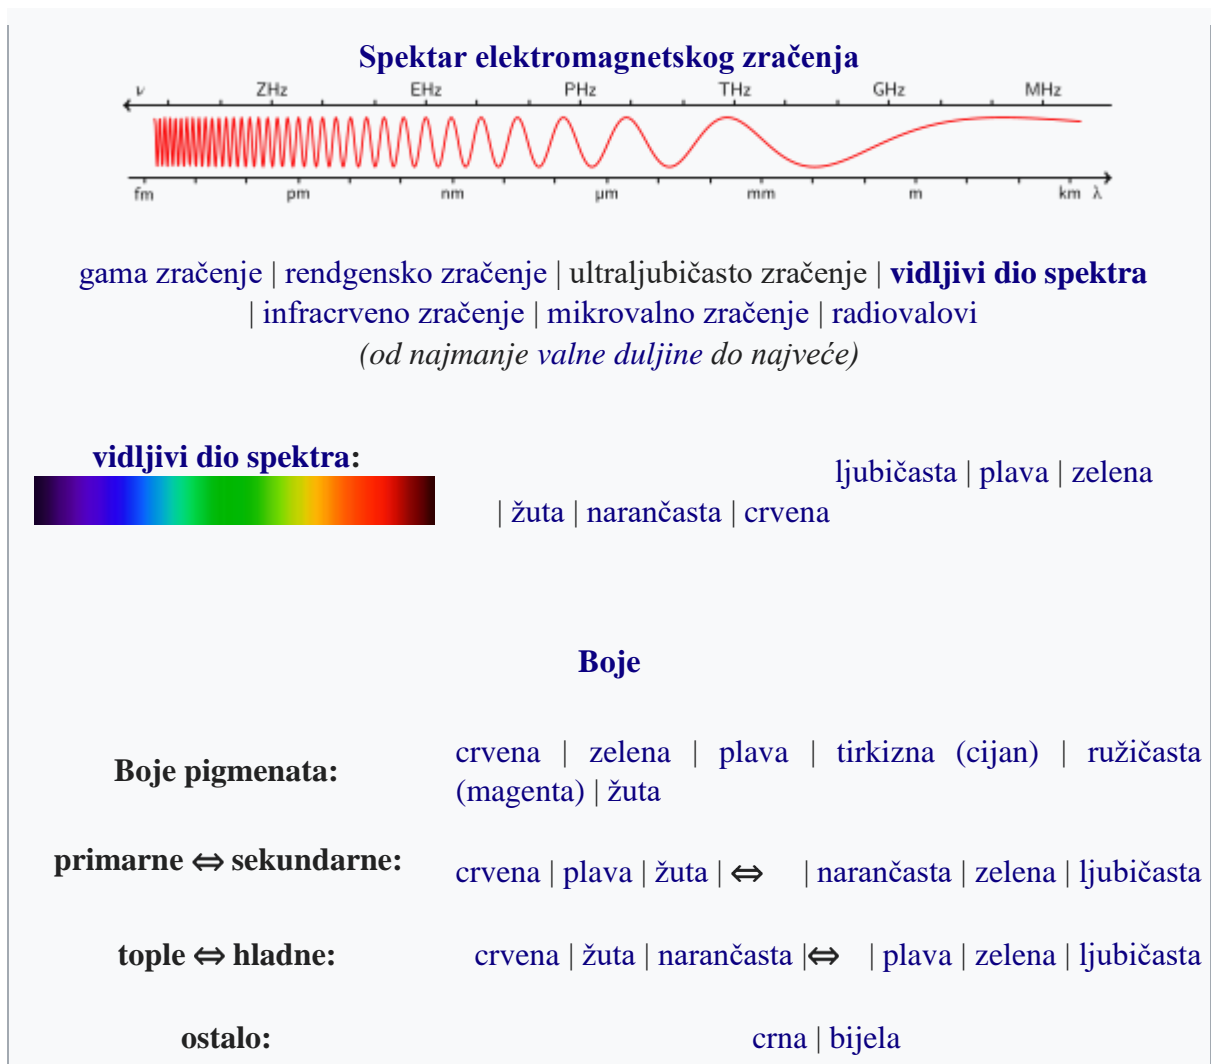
Spektar elektromagnetskog zračenja

ν ZHz EHz PHz THz GHz MHz

fm pm nm μm mm m km λ

gama zračenje | rendgensko zračenje | ultraljubičasto zračenje | vidljivi dio spektra | infracrveno zračenje | mikrovalno zračenje | radiovalovi
(od najmanje valne duljine do najveće)

vidljivi dio spektra:

ljubičasta | plava | zelena | žuta | narančasta | crvena

Boje

| Boje pigmenata: | crvena \| zelena \| plava \| tirkizna (cijan) \| ružičasta (magenta) \| žuta |
|---|---|
| primarne ⇔ sekundarne: | crvena \| plava \| žuta \| ⇔ \| narančasta \| zelena \| ljubičasta |
| tople ⇔ hladne: | crvena \| žuta \| narančasta \|⇔ \| plava \| zelena \| ljubičasta |
| ostalo: | crna \| bijela |